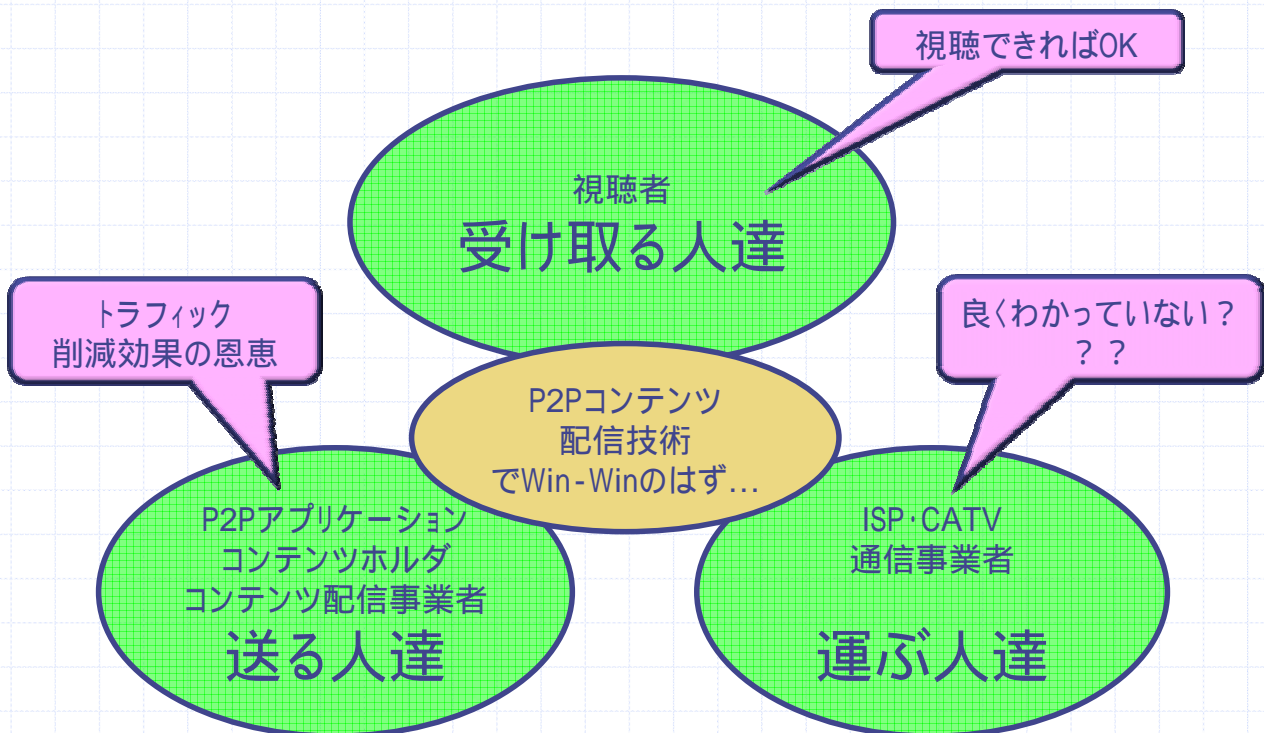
視聴できればOK

視聴者
受け取る人達

トラフィック
削減効果の恩恵

良くわかっていない？
？？

P2Pコンテンツ
配信技術
でWin-Winのはず…

P2Pアプリケーション
コンテンツホルダ
コンテンツ配信事業者
送る人達

ISP･CATV
通信事業者
運ぶ人達